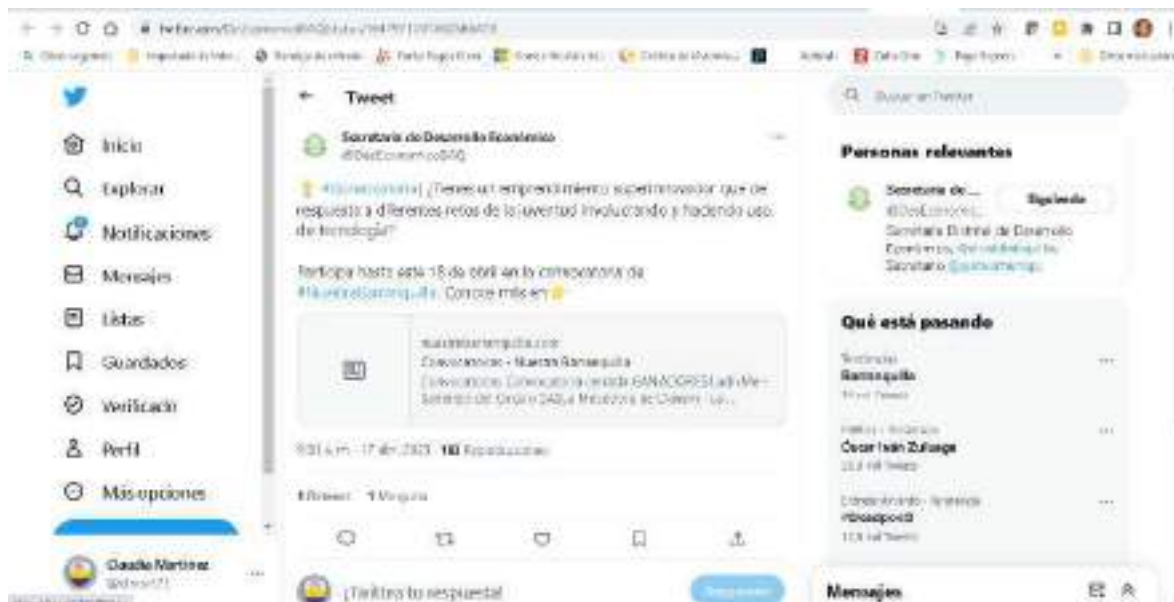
Inicio
Explorar
Notificaciones
Mensajes
Listas
Guardados
Verificado
Perfil
Más opciones

Claudia Martínez
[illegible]

Tweet

Secretaría de Desarrollo Económico
@DesEconomicoBAQ

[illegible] ¿Tienes un emprendimiento superinnovador que dé respuesta a diferentes retos de la juventud involucrando y haciendo uso de tecnología?

Participa hasta este 18 de abril en la convocatoria de #NuestraBarranquilla. Conoce más en

nuestrabarranquilla.com
Convocatorias - Nuestra Barranquilla
Convocatorias. Convocatoria cerrada GANADORES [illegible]

9:31 a. m. · 17 abr. 2023 · 18 Reproducciones

1 Retweet 1 Me gusta

¡Twittea tu respuesta!
Responder

Buscar en Twitter

Personas relevantes

Secretaría de ...
@DesEconomic...
Siguiendo
Secretaría Distrital de Desarrollo Económico, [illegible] Secretario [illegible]

Qué está pasando

Tendencias
Barranquilla
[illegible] Tweets

Política · Tendencia
Óscar Iván Zuluaga
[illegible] mil Tweets

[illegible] · Tendencia
#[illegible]
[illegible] mil Tweets

Mensajes